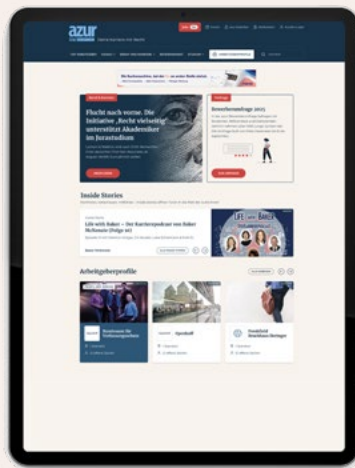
azur

Flucht nach vorne. Die Initiative „Recht vielseitig" unterstützt Akademiker im Jurastudium

Inside Stories

Life with Baker – Der Karrierepodcast von Baker McKenzie (Folge 16)

LIFE with BAKER

Arbeitgeberprofile

Gleiss Lutz

Osborne Clarke

Freshfields Bruckhaus Deringer